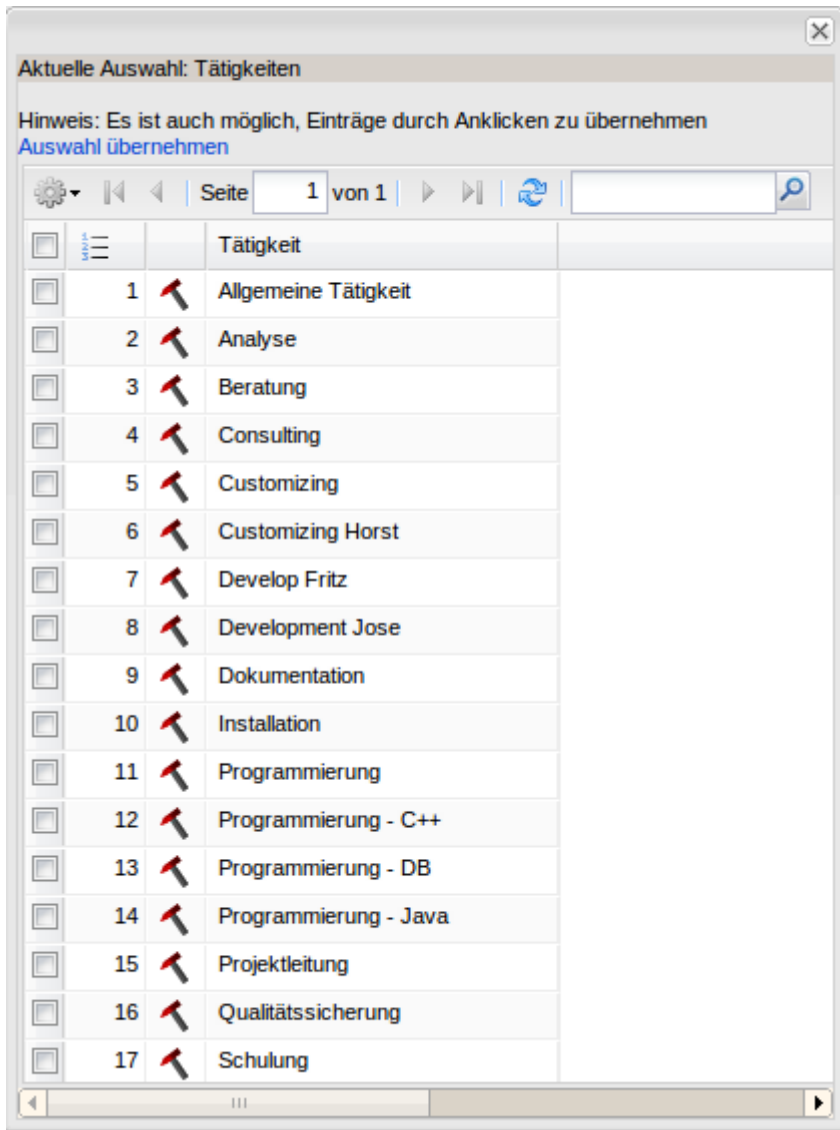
Aktuelle Auswahl: Tätigkeiten

Hinweis: Es ist auch möglich, Einträge durch Anklicken zu übernehmen
Auswahl übernehmen

Seite 1 von 1

| | | | Tätigkeit |
|---|---|---|---|
| | 1 | | Allgemeine Tätigkeit |
| | 2 | | Analyse |
| | 3 | | Beratung |
| | 4 | | Consulting |
| | 5 | | Customizing |
| | 6 | | Customizing Horst |
| | 7 | | Develop Fritz |
| | 8 | | Development Jose |
| | 9 | | Dokumentation |
| | 10 | | Installation |
| | 11 | | Programmierung |
| | 12 | | Programmierung - C++ |
| | 13 | | Programmierung - DB |
| | 14 | | Programmierung - Java |
| | 15 | | Projektleitung |
| | 16 | | Qualitätssicherung |
| | 17 | | Schulung |